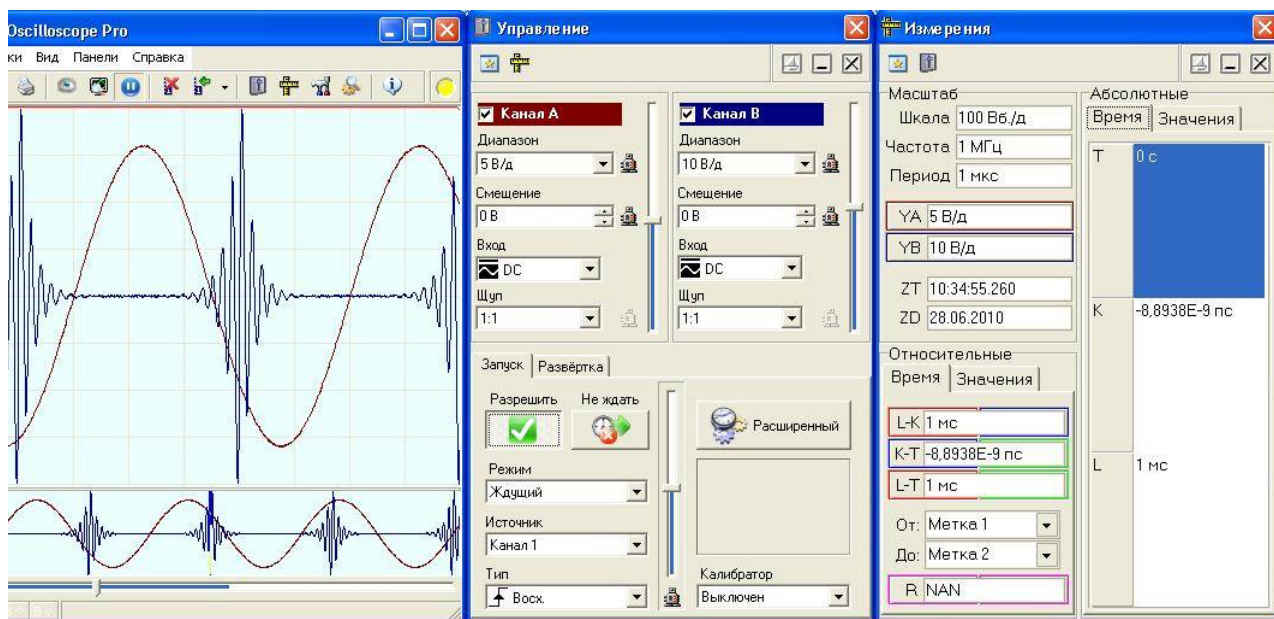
Oscilloscope Pro

ки Вид Панели Справка

Управление

Канал A
Диапазон
5 В/д
Смещение
0 В
Вход
DC
Щуп
1:1

Канал B
Диапазон
10 В/д
Смещение
0 В
Вход
DC
Щуп
1:1

Запуск | Развёртка

Разрешить
Не ждать
Расширенный

Режим
Ждущий
Источник
Канал 1
Тип
Восх.
Калибратор
Выключен

Измерения

Масштаб
Шкала 100 Вб./д
Частота 1 МГц
Период 1 мкс
YA 5 В/д
YB 10 В/д
ZT 10:34:55.260
ZD 28.06.2010

Относительные
Время | Значения
L-K 1 мс
K-T -8,8938E-9 пс
L-T 1 мс
От: Метка 1
До: Метка 2
R NAN

Абсолютные
Время | Значения
T 0 с
K -8,8938E-9 пс
L 1 мс